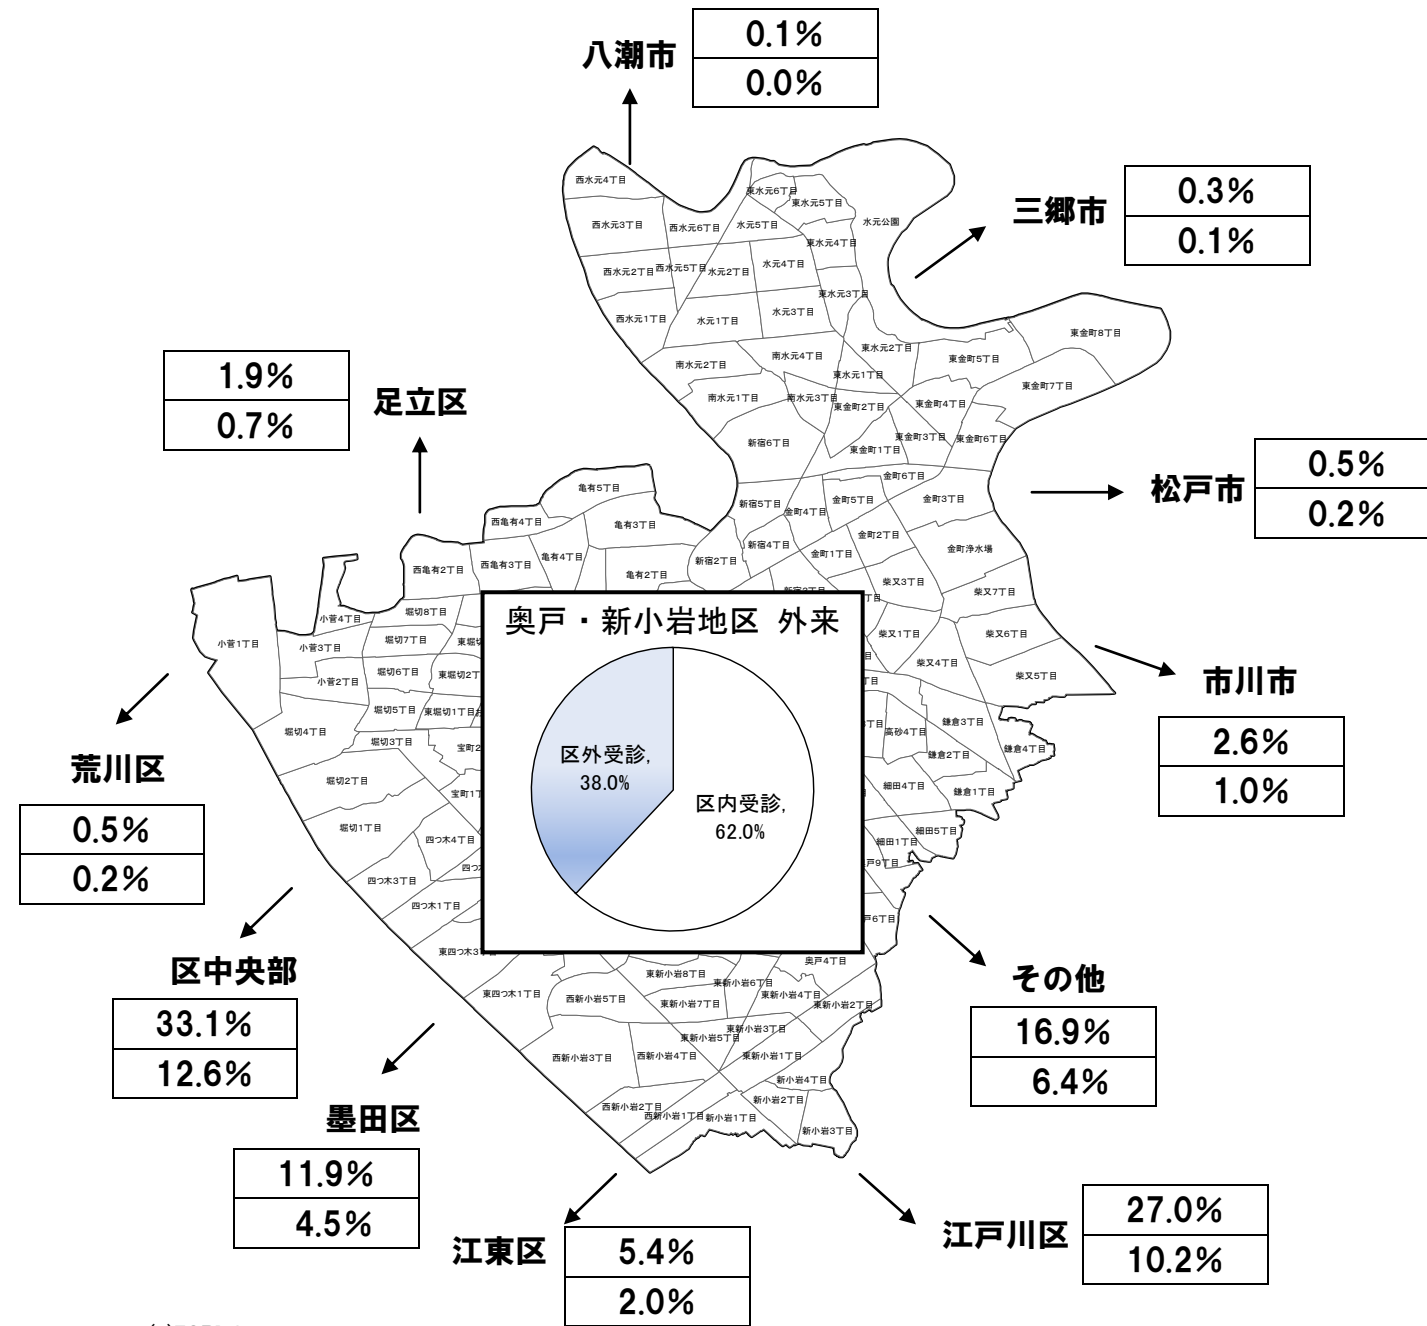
八潮市
| 0.1% |
|---|
| 0.0% |

三郷市
| 0.3% |
|---|
| 0.1% |

足立区
| 1.9% |
|---|
| 0.7% |

松戸市
| 0.5% |
|---|
| 0.2% |

市川市
| 2.6% |
|---|
| 1.0% |

荒川区
| 0.5% |
|---|
| 0.2% |

奥戸・新小岩地区 外来

区外受診, 38.0%

区内受診, 62.0%

区中央部
| 33.1% |
|---|
| 12.6% |

その他
| 16.9% |
|---|
| 6.4% |

墨田区
| 11.9% |
|---|
| 4.5% |

江東区
| 5.4% |
|---|
| 2.0% |

江戸川区
| 27.0% |
|---|
| 10.2% |

西水元4丁目 東水元6丁目 東水元5丁目 水元公園 西水元3丁目 西水元6丁目 水元5丁目 東水元4丁目 西水元2丁目 西水元5丁目 水元2丁目 水元4丁目 東水元3丁目 西水元1丁目 水元1丁目 水元3丁目 東金町8丁目 南水元2丁目 南水元4丁目 東水元2丁目 東金町5丁目 東水元1丁目 東金町7丁目 南水元1丁目 南水元3丁目 東金町2丁目 東金町4丁目 新宿6丁目 東金町3丁目 東金町6丁目 東金町1丁目 金町6丁目 亀有5丁目 新宿5丁目 金町5丁目 金町3丁目 西亀有4丁目 亀有3丁目 金町4丁目 新宿4丁目 金町2丁目 西亀有3丁目 亀有4丁目 金町1丁目 金町浄水場 西亀有2丁目 新宿2丁目 亀有2丁目 柴又3丁目 柴又7丁目 小菅4丁目 堀切8丁目 小菅1丁目 堀切7丁目 柴又1丁目 柴又6丁目 小菅3丁目 堀切6丁目 柴又4丁目 柴又5丁目 小菅2丁目 堀切5丁目 東堀切1丁目 鎌倉3丁目 堀切4丁目 高砂4丁目 鎌倉4丁目 堀切3丁目 鎌倉2丁目 堀切2丁目 細田4丁目 鎌倉1丁目 宝町1丁目 堀切1丁目 四つ木4丁目 細田5丁目 細田1丁目 四つ木3丁目 四つ木1丁目 東四つ木3丁目 東新小岩8丁目 奥戸4丁目 東新小岩6丁目 東四つ木1丁目 西新小岩5丁目 東新小岩7丁目 東新小岩4丁目 東新小岩2丁目 東新小岩3丁目 東新小岩5丁目 西新小岩3丁目 西新小岩4丁目 東新小岩1丁目 新小岩4丁目 新小岩2丁目 西新小岩2丁目 西新小岩1丁目 新小岩1丁目 新小岩3丁目